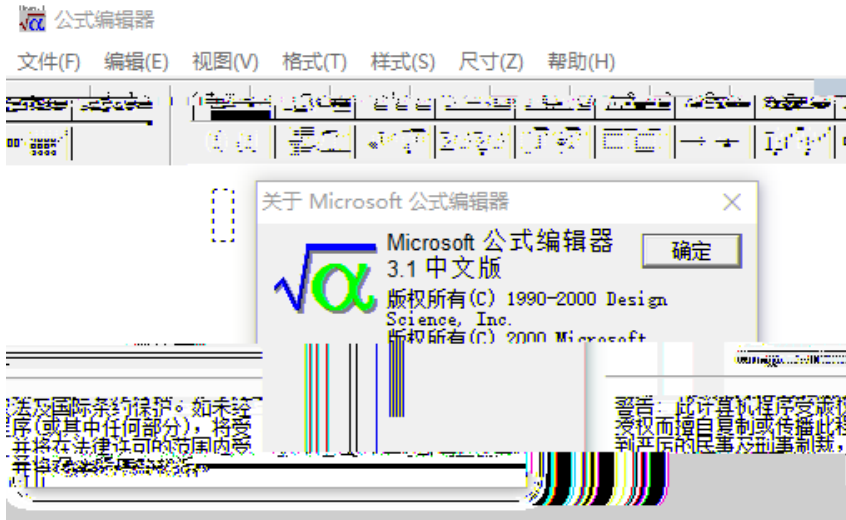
公式编辑器

文件(F) 编辑(E) 视图(V) 格式(T) 样式(S) 尺寸(Z) 帮助(H)

关于 Microsoft 公式编辑器

Microsoft 公式编辑器 3.1 中文版

确定

版权所有(C) 1990-2000 Design Science, Inc.
版权所有(C) 2000 Microsoft

法及国际条约保护。如未经 序(或其中任何部分)，将受 并将在法律许可的范围内受 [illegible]

警告：此计算机程序受版权 授权而擅自复制或传播此程 到严厉的民事及刑事制裁，